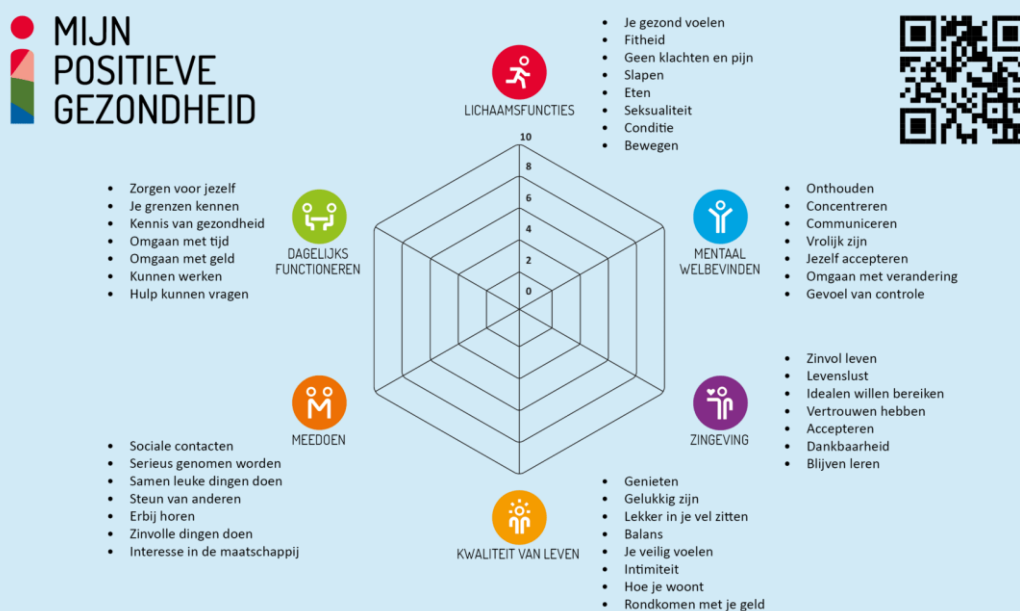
MIJN
POSITIEVE
GEZONDHEID

LICHAAMSFUNCTIES
- Je gezond voelen
- Fitheid
- Geen klachten en pijn
- Slapen
- Eten
- Seksualiteit
- Conditie
- Bewegen

10
8
6
4
2
0

DAGELIJKS FUNCTIONEREN
- Zorgen voor jezelf
- Je grenzen kennen
- Kennis van gezondheid
- Omgaan met tijd
- Omgaan met geld
- Kunnen werken
- Hulp kunnen vragen

MENTAAL WELBEVINDEN
- Onthouden
- Concentreren
- Communiceren
- Vrolijk zijn
- Jezelf accepteren
- Omgaan met verandering
- Gevoel van controle

ZINGEVING
- Zinvol leven
- Levenslust
- Idealen willen bereiken
- Vertrouwen hebben
- Accepteren
- Dankbaarheid
- Blijven leren

MEEDOEN
- Sociale contacten
- Serieus genomen worden
- Samen leuke dingen doen
- Steun van anderen
- Erbij horen
- Zinvolle dingen doen
- Interesse in de maatschappij

KWALITEIT VAN LEVEN
- Genieten
- Gelukkig zijn
- Lekker in je vel zitten
- Balans
- Je veilig voelen
- Intimiteit
- Hoe je woont
- Rondkomen met je geld